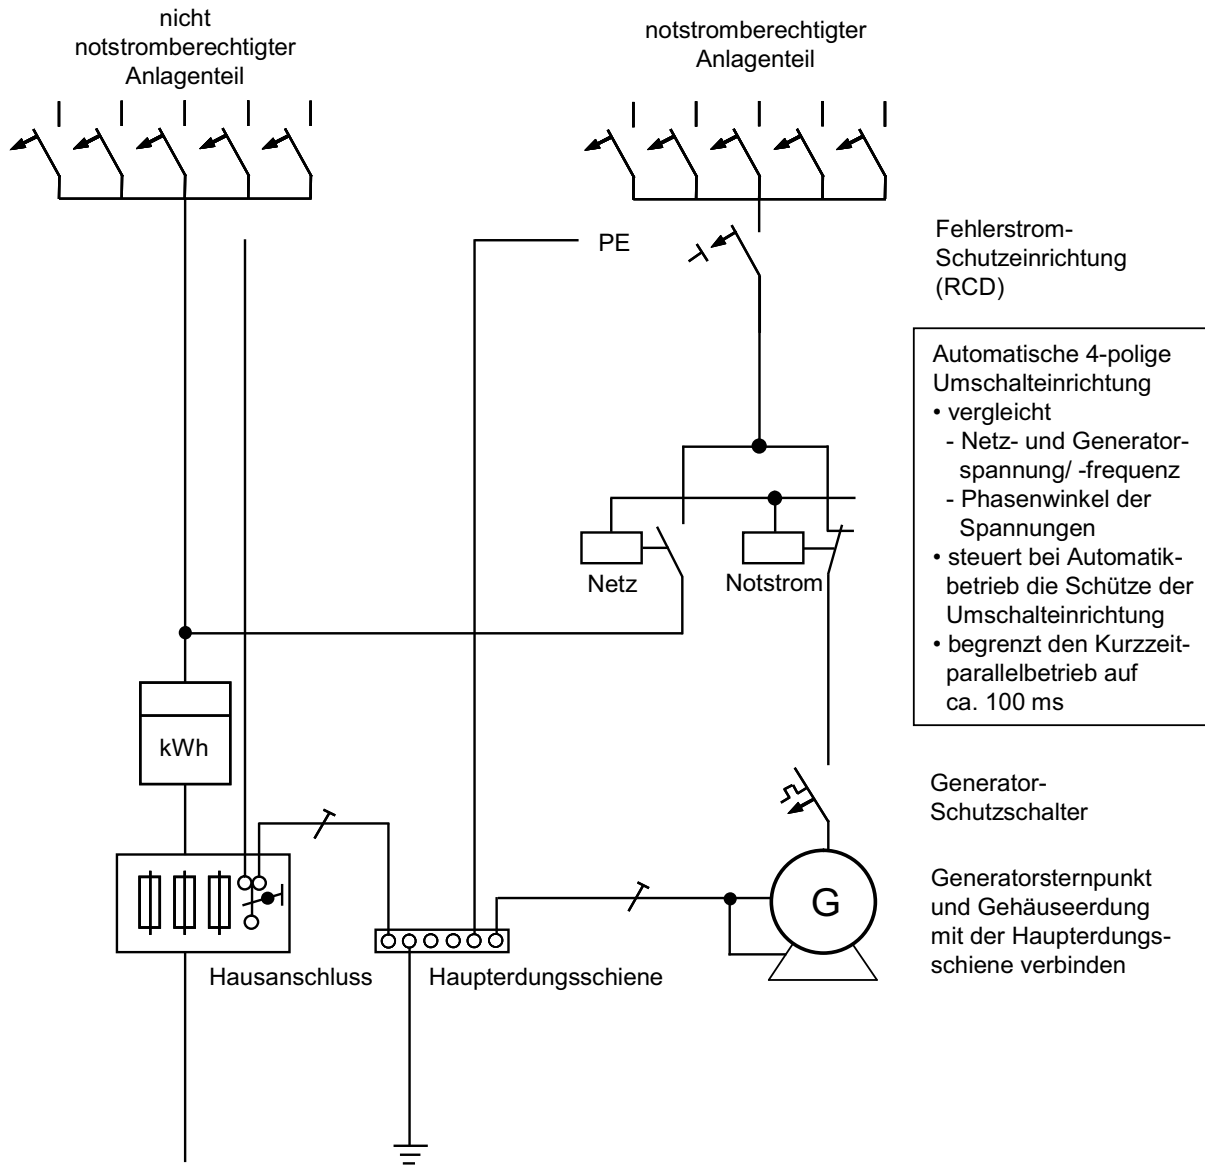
nicht notstromberechtigter Anlagenteil

notstromberechtigter Anlagenteil

PE

Fehlerstrom-Schutzeinrichtung (RCD)

Automatische 4-polige Umschalteinrichtung
• vergleicht
- Netz- und Generatorspannung/ -frequenz
- Phasenwinkel der Spannungen
• steuert bei Automatikbetrieb die Schütze der Umschalteinrichtung
• begrenzt den Kurzzeitparallelbetrieb auf ca. 100 ms

Netz

Notstrom

kWh

Generator-Schutzschalter

G

Generatorsternpunkt und Gehäuseerdung mit der Haupterdungsschiene verbinden

Hausanschluss

Haupterdungsschiene